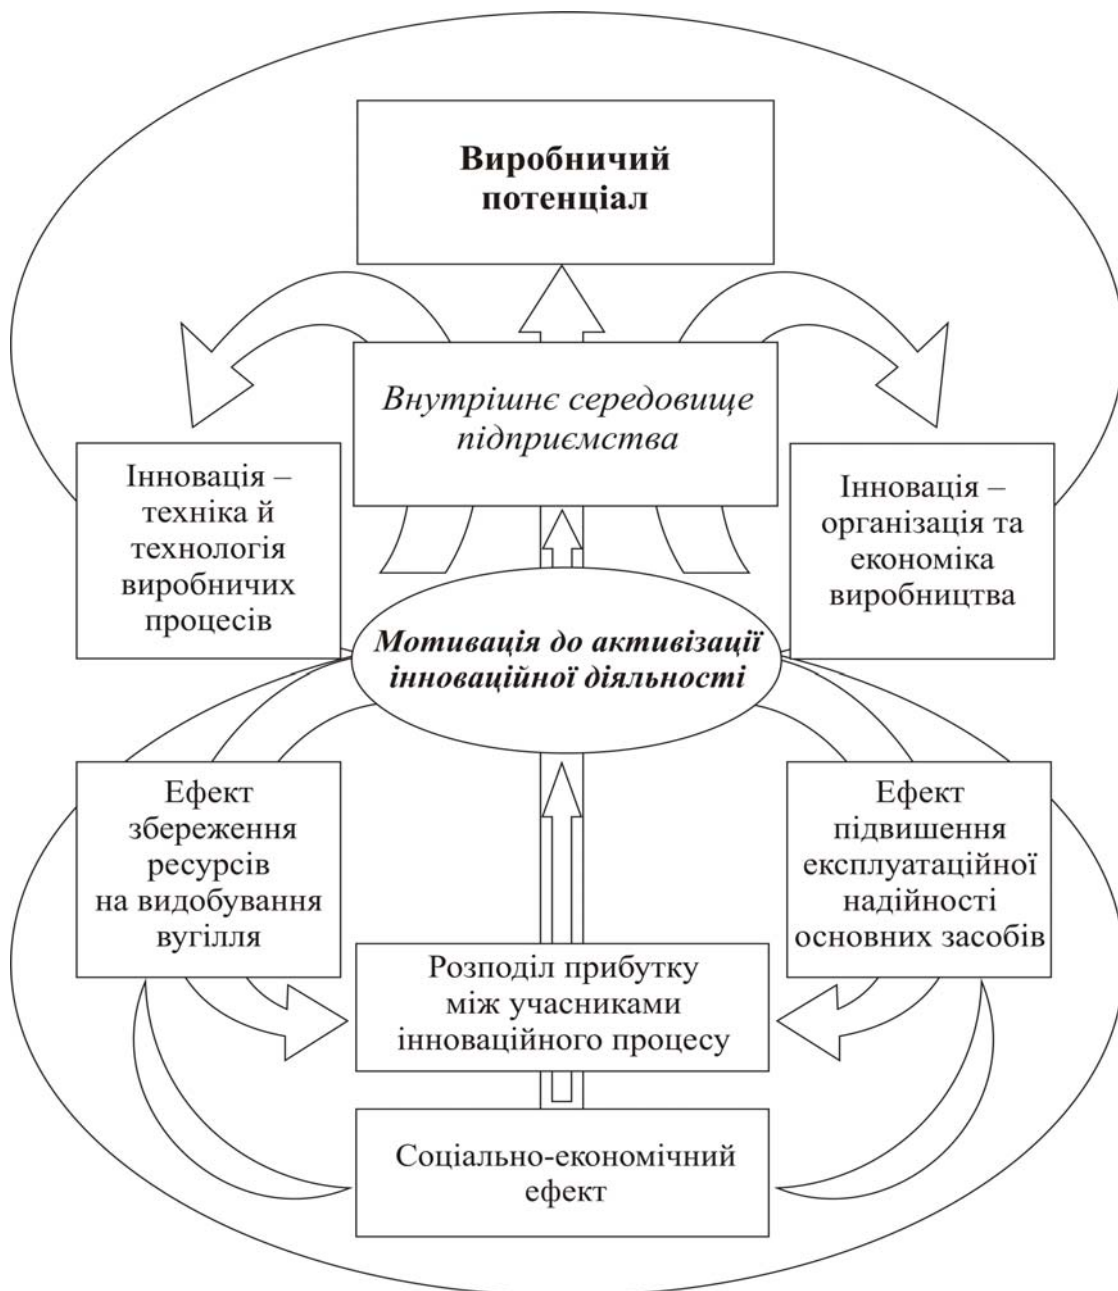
**Виробничий потенціал**

*Внутрішнє середовище підприємства*

Інновація – техніка й технологія виробничих процесів

Інновація – організація та економіка виробництва

***Мотивація до активізації інноваційної діяльності***

Ефект збереження ресурсів на видобування вугілля

Ефект підвищення експлуатаційної надійності основних засобів

Розподіл прибутку між учасниками інноваційного процесу

Соціально-економічний ефект